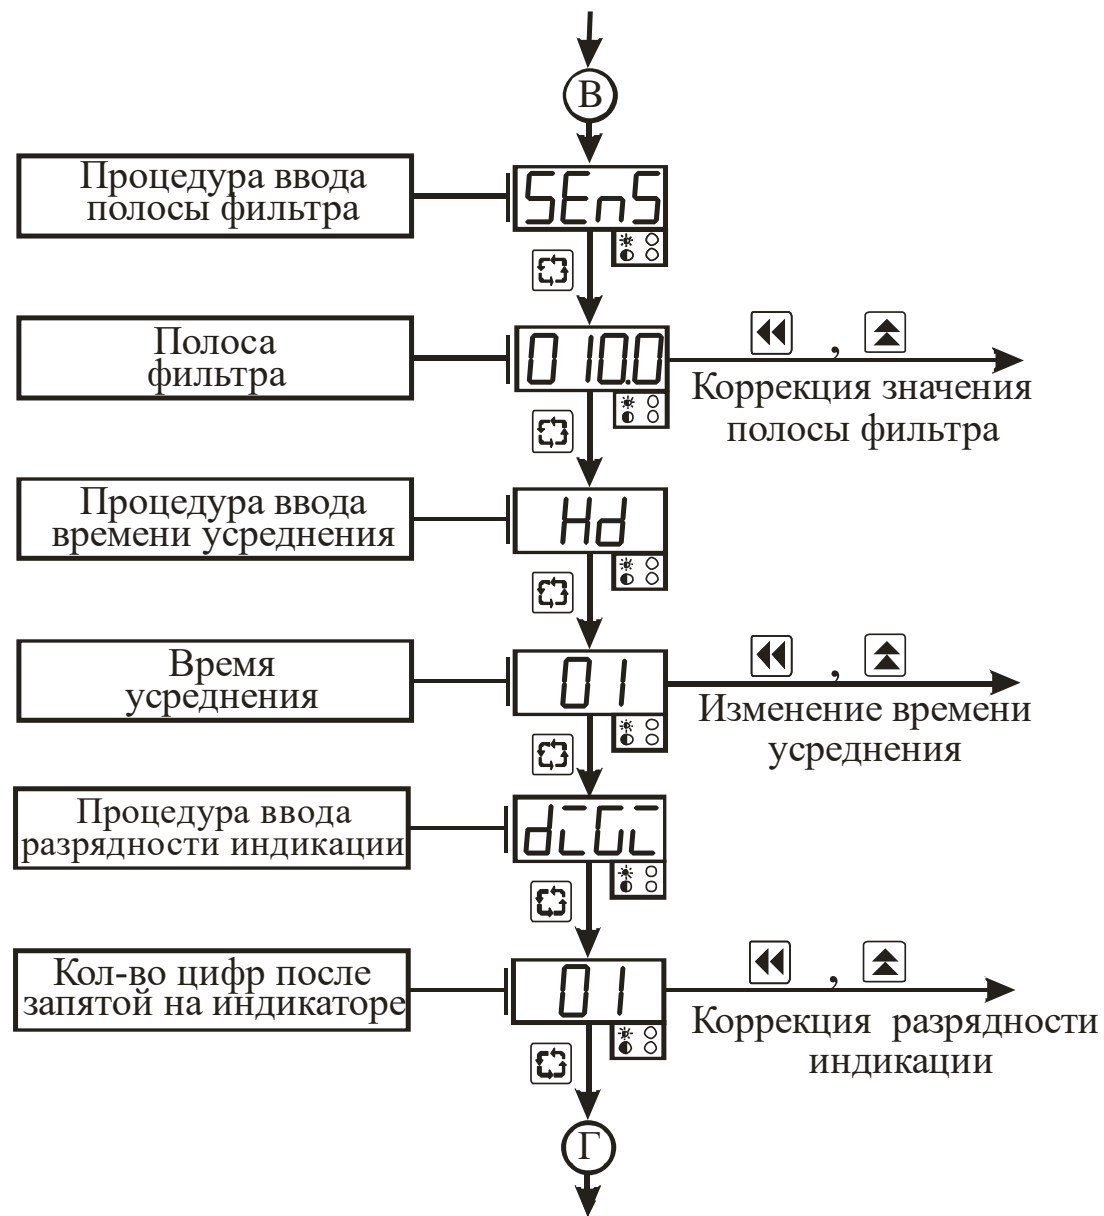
В

Процедура ввода полосы фильтра

SEnS

Полоса фильтра

010.0

,

Коррекция значения полосы фильтра

Процедура ввода времени усреднения

Hd

Время усреднения

01

,

Изменение времени усреднения

Процедура ввода разрядности индикации

dGL

Кол-во цифр после запятой на индикаторе

01

,

Коррекция разрядности индикации

Г